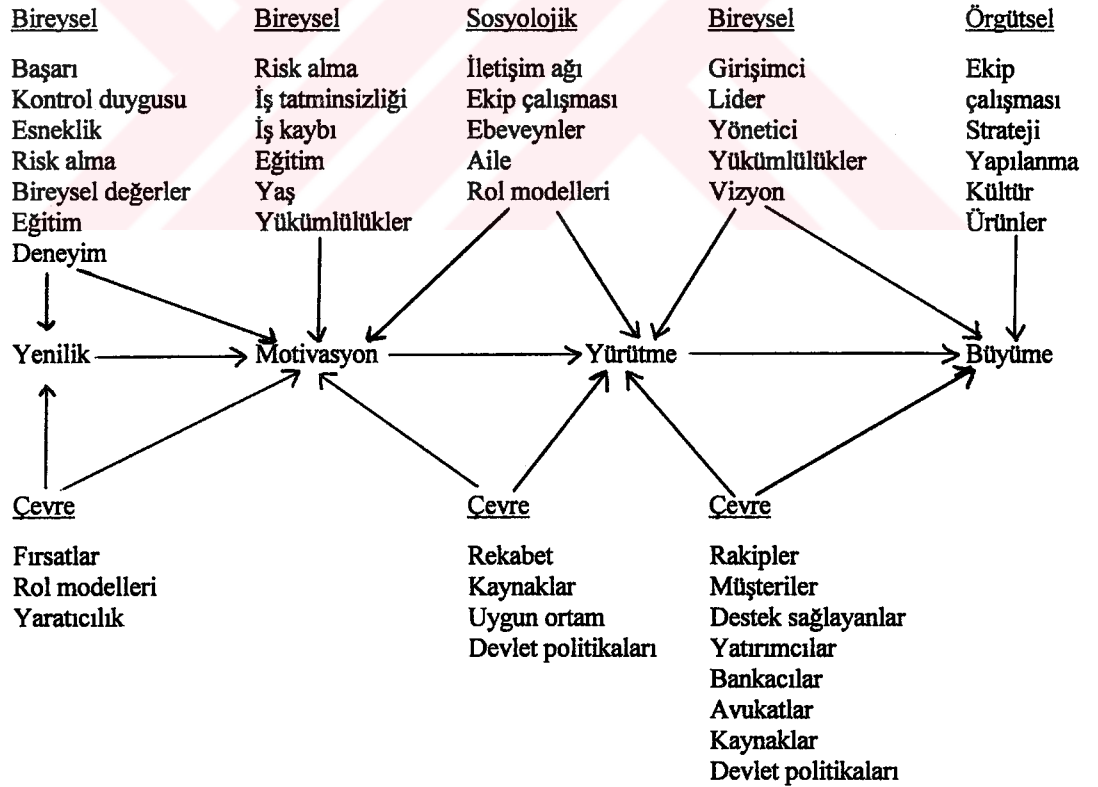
Bireysel

Başarı
Kontrol duygusu
Esneklik
Risk alma
Bireysel değerler
Eğitim
Deneyim

Bireysel

Risk alma
İş tatminsizliği
İş kaybı
Eğitim
Yaş
Yükümlülükler

Sosyolojik

İletişim ağı
Ekip çalışması
Ebeveynler
Aile
Rol modelleri

Bireysel

Girişimci
Lider
Yönetici
Yükümlülükler
Vizyon

Örgütsel

Ekip çalışması
Strateji
Yapılanma
Kültür
Ürünler

Yenilik → Motivasyon → Yürütme → Büyüme

Çevre

Fırsatlar
Rol modelleri
Yaratıcılık

Çevre

Rekabet
Kaynaklar
Uygun ortam
Devlet politikaları

Çevre

Rakipler
Müşteriler
Destek sağlayanlar
Yatırımcılar
Bankacılar
Avukatlar
Kaynaklar
Devlet politikaları